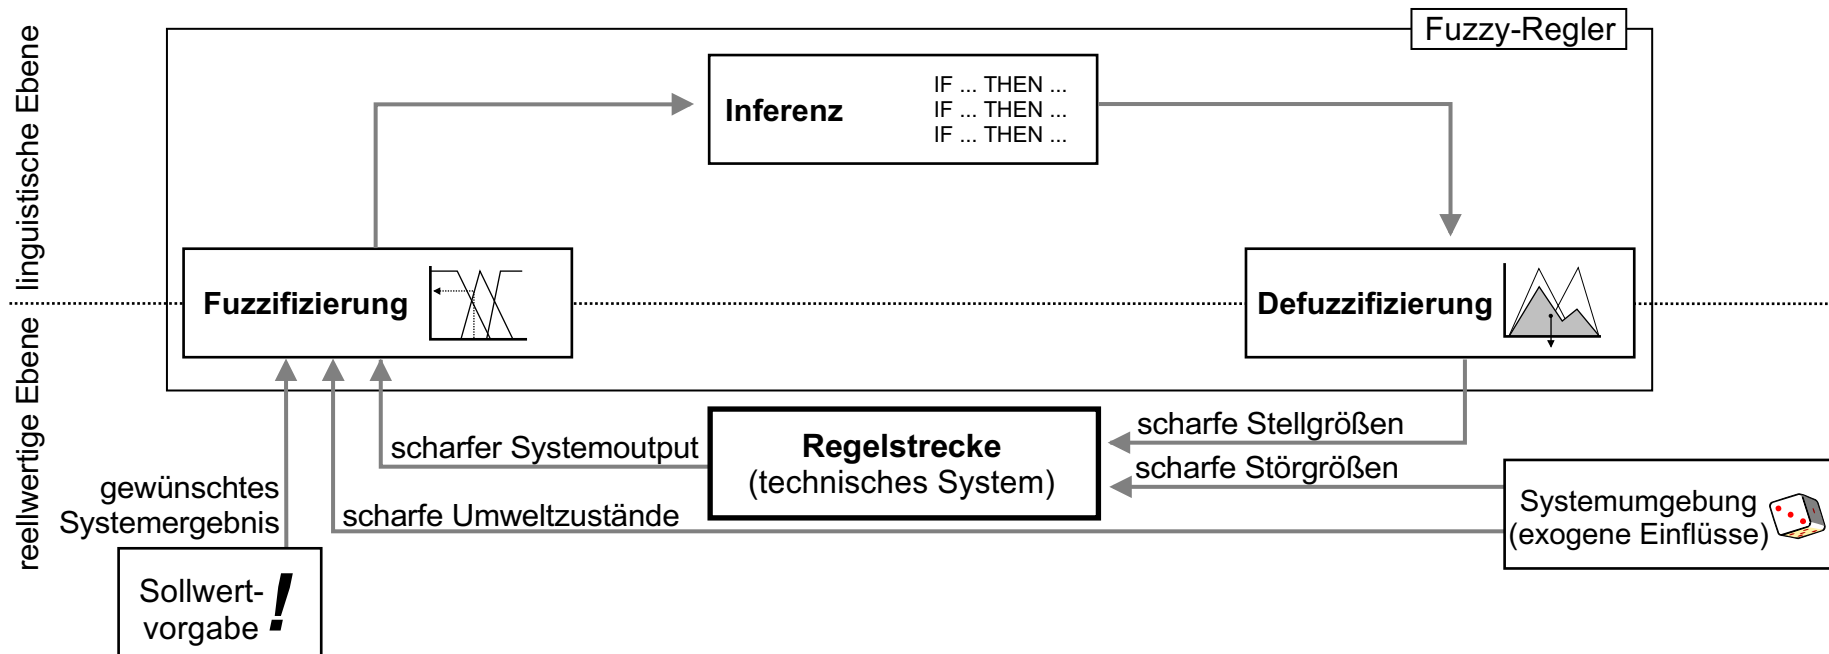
linguistische Ebene
reellwertige Ebene

Fuzzy-Regler

Inferenz
IF ... THEN ...
IF ... THEN ...
IF ... THEN ...

Fuzzifizierung

Defuzzifizierung

Regelstrecke
(technisches System)

scharfer Systemoutput

scharfe Stellgrößen

scharfe Störgrößen

scharfe Umweltzustände

gewünschtes Systemergebnis

Systemumgebung
(exogene Einflüsse)

Sollwertvorgabe !